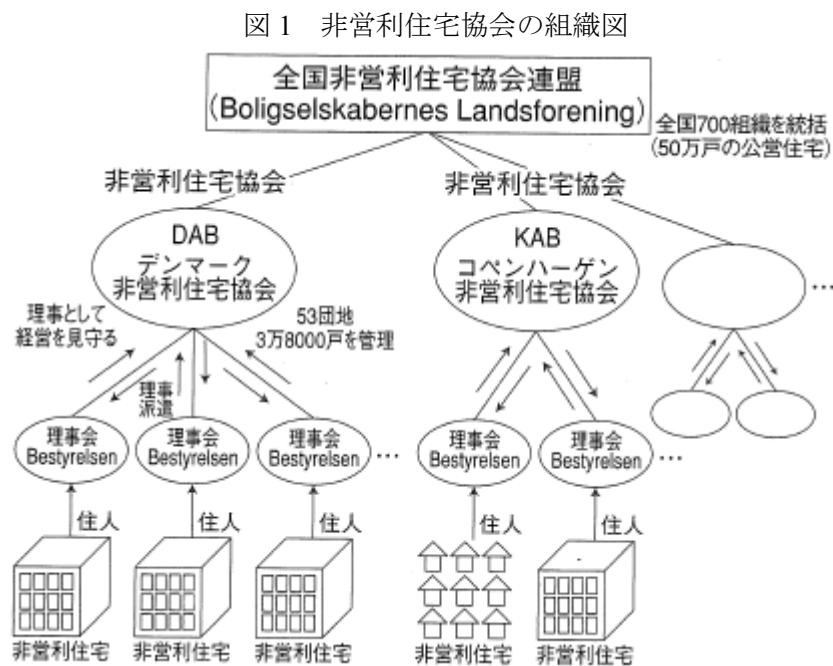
図 1　非営利住宅協会の組織図

全国非営利住宅協会連盟
(Boligselskabernes Landsforening)

全国700組織を統括
(50万戸の公営住宅)

非営利住宅協会

非営利住宅協会

DAB
デンマーク
非営利住宅協会

KAB
コペンハーゲン
非営利住宅協会

…

理事として
経営を見守る

53団地
3万8000戸を管理

理事
派遣

理事会
Bestyrelsen

理事会
Bestyrelsen

理事会
Bestyrelsen

…

理事会
Bestyrelsen

理事会
Bestyrelsen

…

住人

住人

住人

住人

住人

非営利住宅

非営利住宅

非営利住宅

非営利住宅

非営利住宅